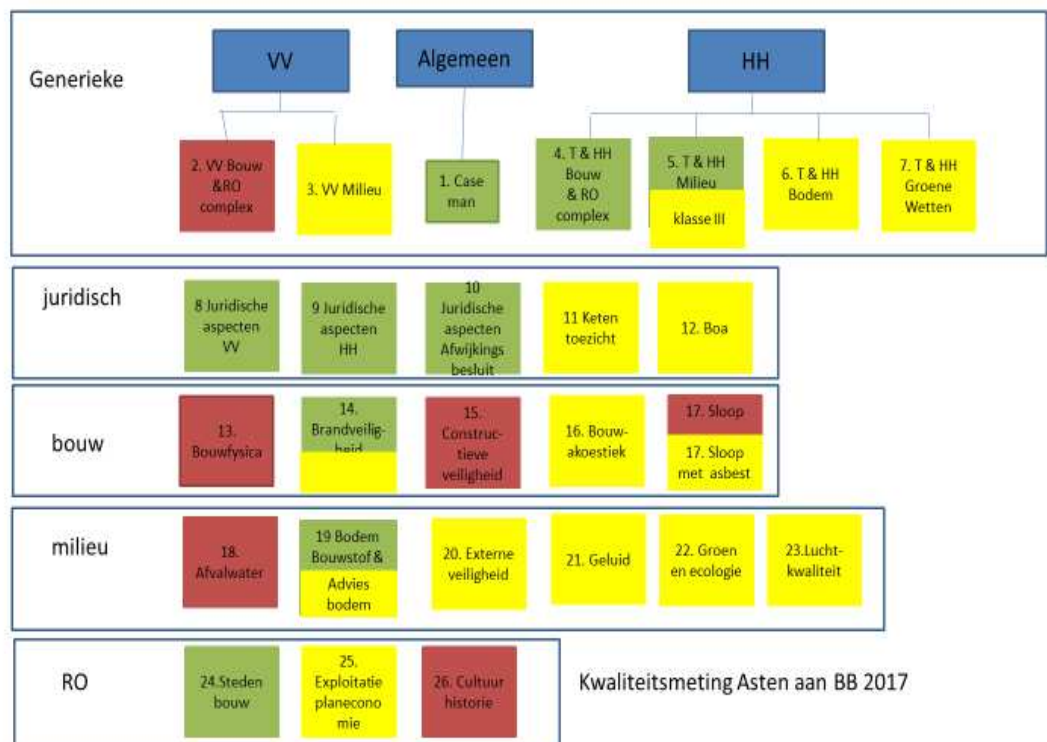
Generieke

VV

Algemeen

HH

2. VV Bouw &RO complex

3. VV Milieu

1. Case man

4. T & HH Bouw & RO complex

5. T & HH Milieu

klasse III

6. T & HH Bodem

7. T & HH Groene Wetten

juridisch

8 Juridische aspecten VV

9 Juridische aspecten HH

10 Juridische aspecten Afwijkings besluit

11 Keten toezicht

12. Boa

bouw

13. Bouwfysica

14. Brandveiligheid

15. Constructieve veiligheid

16. Bouwakoestiek

17. Sloop

17. Sloop met asbest

milieu

18. Afvalwater

19 Bodem Bouwstof &

Advies bodem

20. Externe veiligheid

21. Geluid

22. Groen en ecologie

23.Luchtkwaliteit

RO

24.Steden bouw

25. Exploitatie planeconomie

26. Cultuur historie

Kwaliteitsmeting Asten aan BB 2017